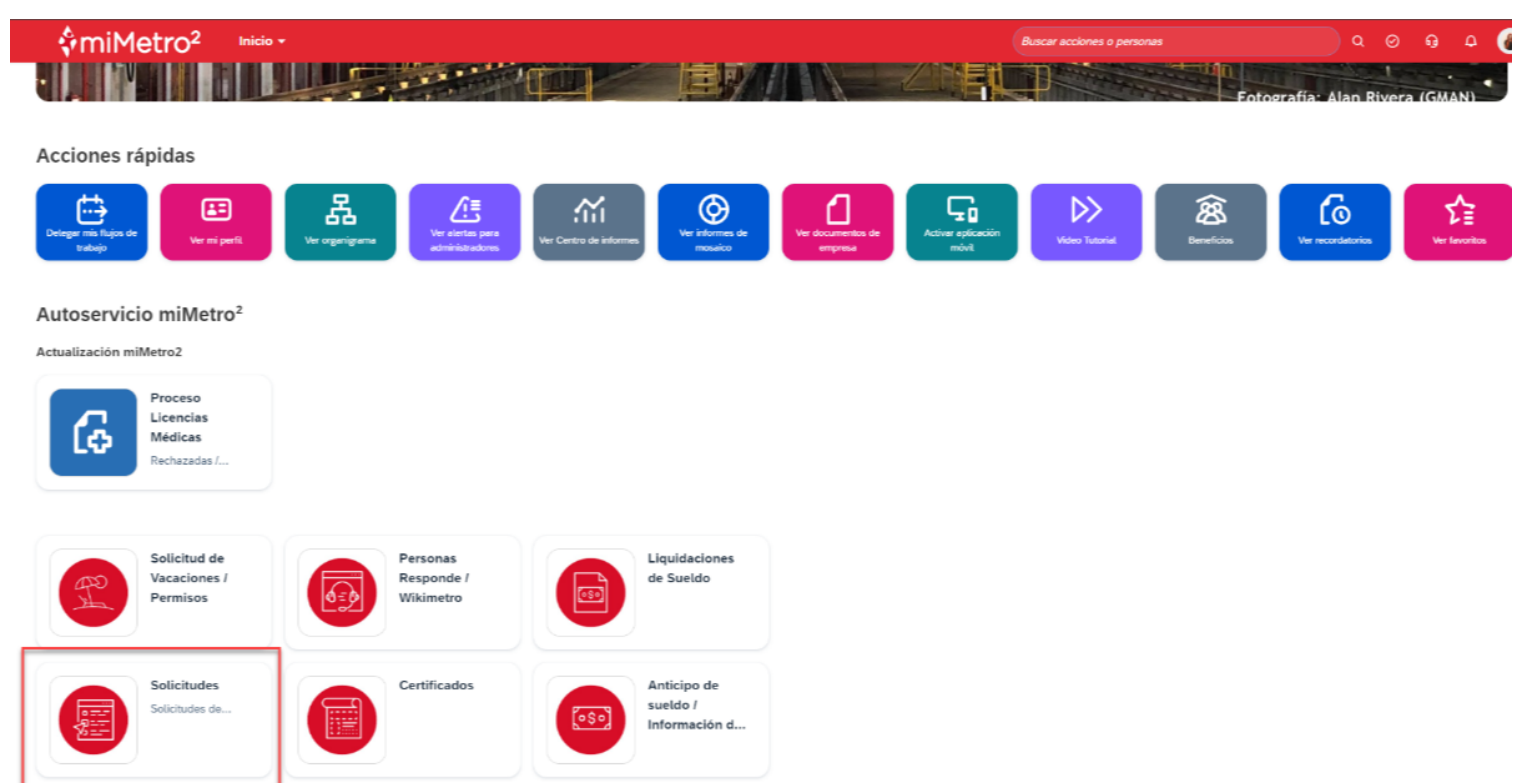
miMetro²

Inicio

Buscar acciones o personas

Fotografía: Alan Rivera (GMAN)

Acciones rápidas

Delegar mis flujos de trabajo

Ver mi perfil

Ver organigrama

Ver alertas para administradores

Ver Centro de informes

Ver informes de mosaico

Ver documentos de empresa

Activar aplicación móvil

Video Tutorial

Beneficios

Ver recordatorios

Ver favoritos

Autoservicio miMetro²

Actualización miMetro2

Proceso Licencias Médicas

Rechazadas /...

Solicitud de Vacaciones / Permisos

Personas Responde / Wikimetro

Liquidaciones de Sueldo

Solicitudes

Solicitudes de...

Certificados

Anticipo de sueldo / Información d...